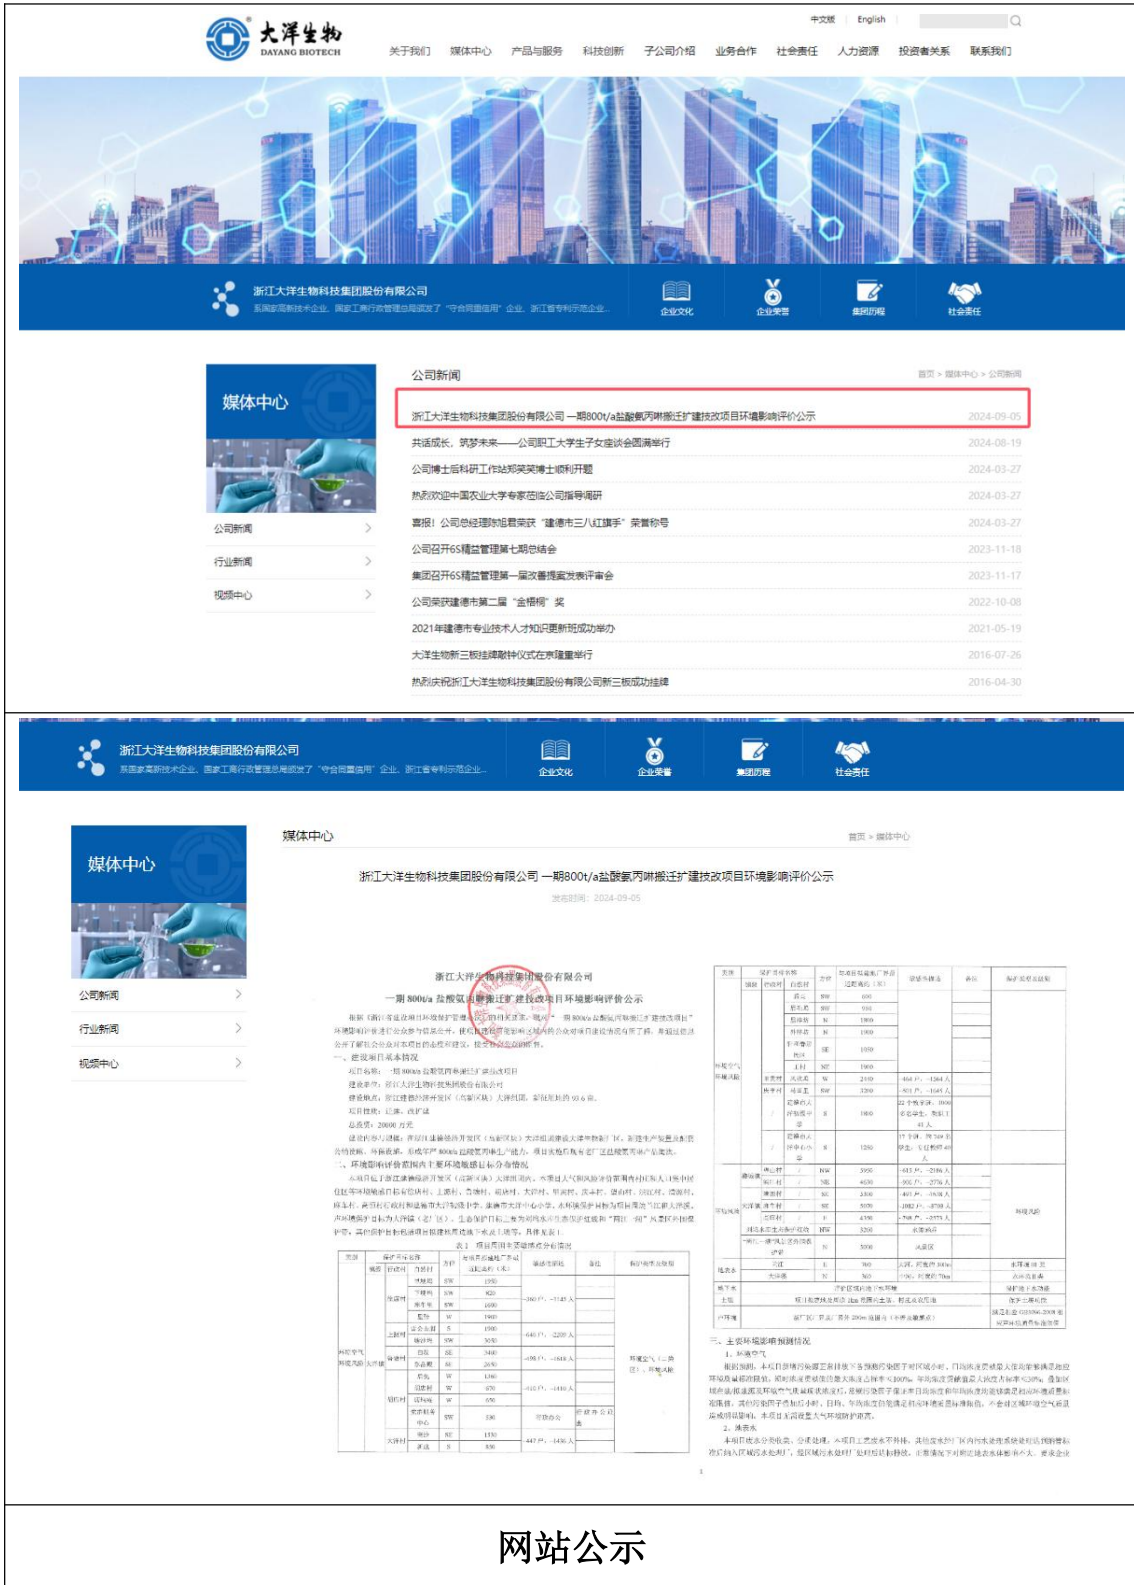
大洋生物
DAYANG BIOTECH

中文版 English

关于我们 媒体中心 产品与服务 科技创新 子公司介绍 业务合作 社会责任 人力资源 投资者关系 联系我们

浙江大洋生物科技集团股份有限公司
系国家高新技术企业、国家工商行政管理总局授予"守合同重信用"企业、浙江省专利示范企业

企业文化 企业荣誉 集团历程 社会责任

媒体中心

公司新闻
行业新闻
视频中心

公司新闻

首页 > 媒体中心 > 公司新闻

浙江大洋生物科技集团股份有限公司一期800t/a盐酸氨丙啉搬迁扩建技改项目环境影响评价公示 2024-09-05
共话成长，筑梦未来——公司职工大学生子女座谈会圆满举行 2024-08-19
公司博士后科研工作站郑笑笑博士顺利开题 2024-03-27
热烈欢迎中国农业大学专家莅临公司指导调研 2024-03-27
喜报！公司总经理陈旭君荣获"建德市三八红旗手"荣誉称号 2024-03-27
公司召开6S精益管理第七期总结会 2023-11-18
集团召开6S精益管理第一届改善提案发表评审会 2023-11-17
公司荣获建德市第二届"金梧桐"奖 2022-10-08
2021年建德市专业技术人才知识更新班成功举办 2021-05-19
大洋生物新三板挂牌敲钟仪式在京隆重举行 2016-07-26
热烈庆祝浙江大洋生物科技集团股份有限公司新三板成功挂牌 2016-04-30

浙江大洋生物科技集团股份有限公司
系国家高新技术企业、国家工商行政管理总局授予"守合同重信用"企业、浙江省专利示范企业

企业文化 企业荣誉 集团历程 社会责任

媒体中心

公司新闻
行业新闻
视频中心

媒体中心

首页 > 媒体中心

浙江大洋生物科技集团股份有限公司一期800t/a盐酸氨丙啉搬迁扩建技改项目环境影响评价公示

发布时间：2024-09-05

浙江大洋生物科技集团股份有限公司
一期800t/a盐酸氨丙啉搬迁扩建技改项目环境影响评价公示

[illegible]

网站公示